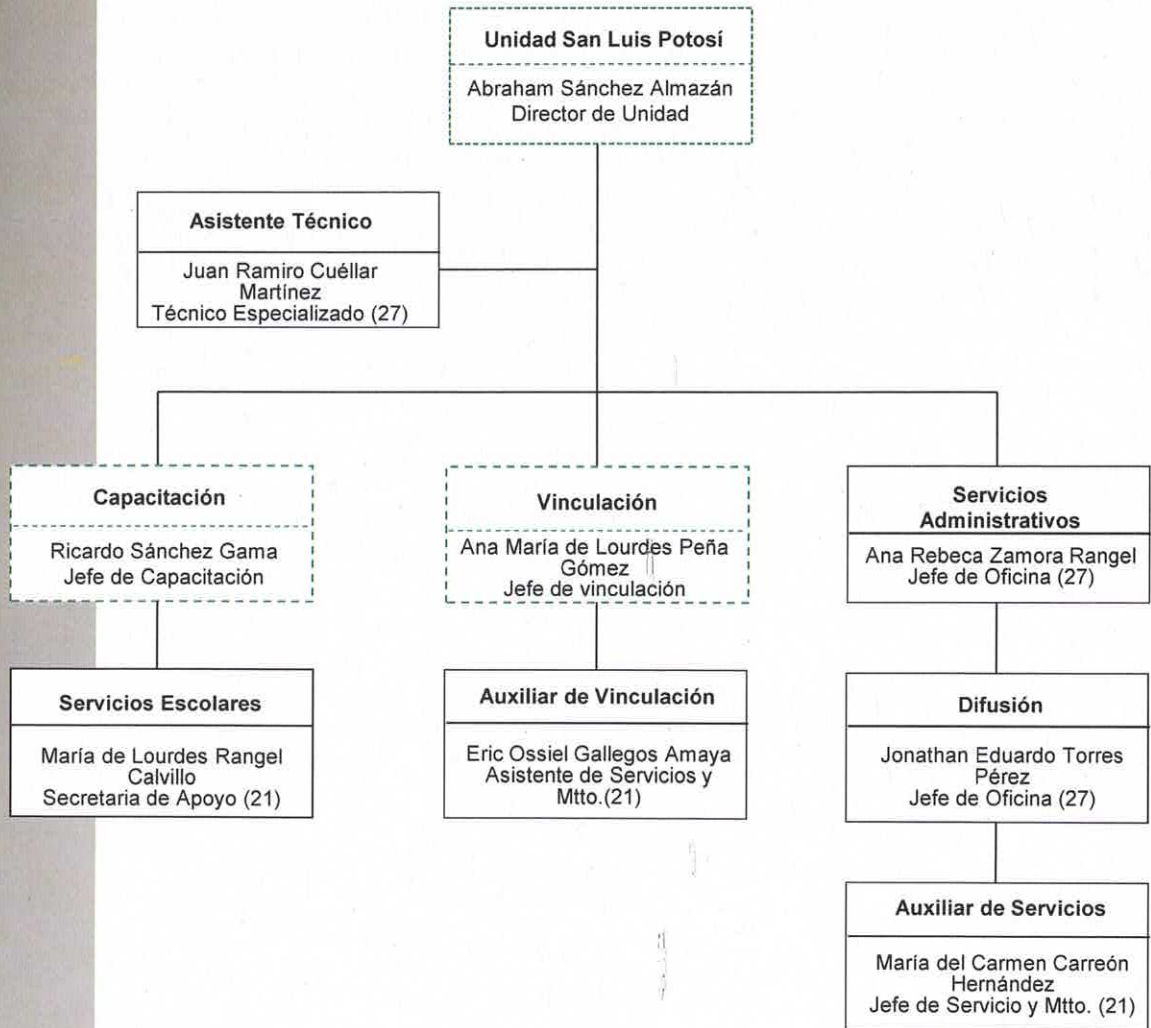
Unidad San Luis Potosí

Abraham Sánchez Almazán
Director de Unidad

Asistente Técnico

Juan Ramiro Cuéllar Martínez
Técnico Especializado (27)

Capacitación

Ricardo Sánchez Gama
Jefe de Capacitación

Vinculación

Ana María de Lourdes Peña Gómez
Jefe de vinculación

Servicios Administrativos

Ana Rebeca Zamora Rangel
Jefe de Oficina (27)

Servicios Escolares

María de Lourdes Rangel Calvillo
Secretaria de Apoyo (21)

Auxiliar de Vinculación

Eric Ossiel Gallegos Amaya
Asistente de Servicios y Mtto.(21)

Difusión

Jonathan Eduardo Torres Pérez
Jefe de Oficina (27)

Auxiliar de Servicios

María del Carmen Carreón Hernández
Jefe de Servicio y Mtto. (21)